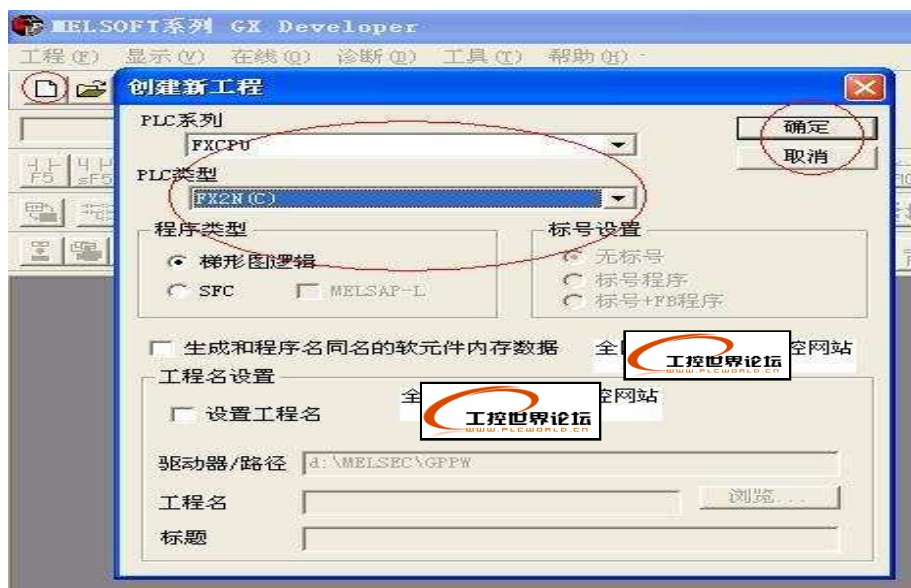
MELSOFT系列 GX Developer

工程(F) 显示(V) 在线(O) 诊断(D) 工具(T) 帮助(H)

创建新工程

PLC系列
FXCPU

确定
取消

PLC类型
FX2N(C)

程序类型
梯形图逻辑
SFC
MELSAP-L

标号设置
无标号
标号程序
标号+FB程序

生成和程序名同名的软元件内存数据

全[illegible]控网站
工控世界论坛
WWW.PLCWORLD.CN

工程名设置
设置工程名

全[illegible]控网站
工控世界论坛
WWW.PLCWORLD.CN

驱动器/路径 d:\MELSEC\GPPW

工程名
浏览...

标题